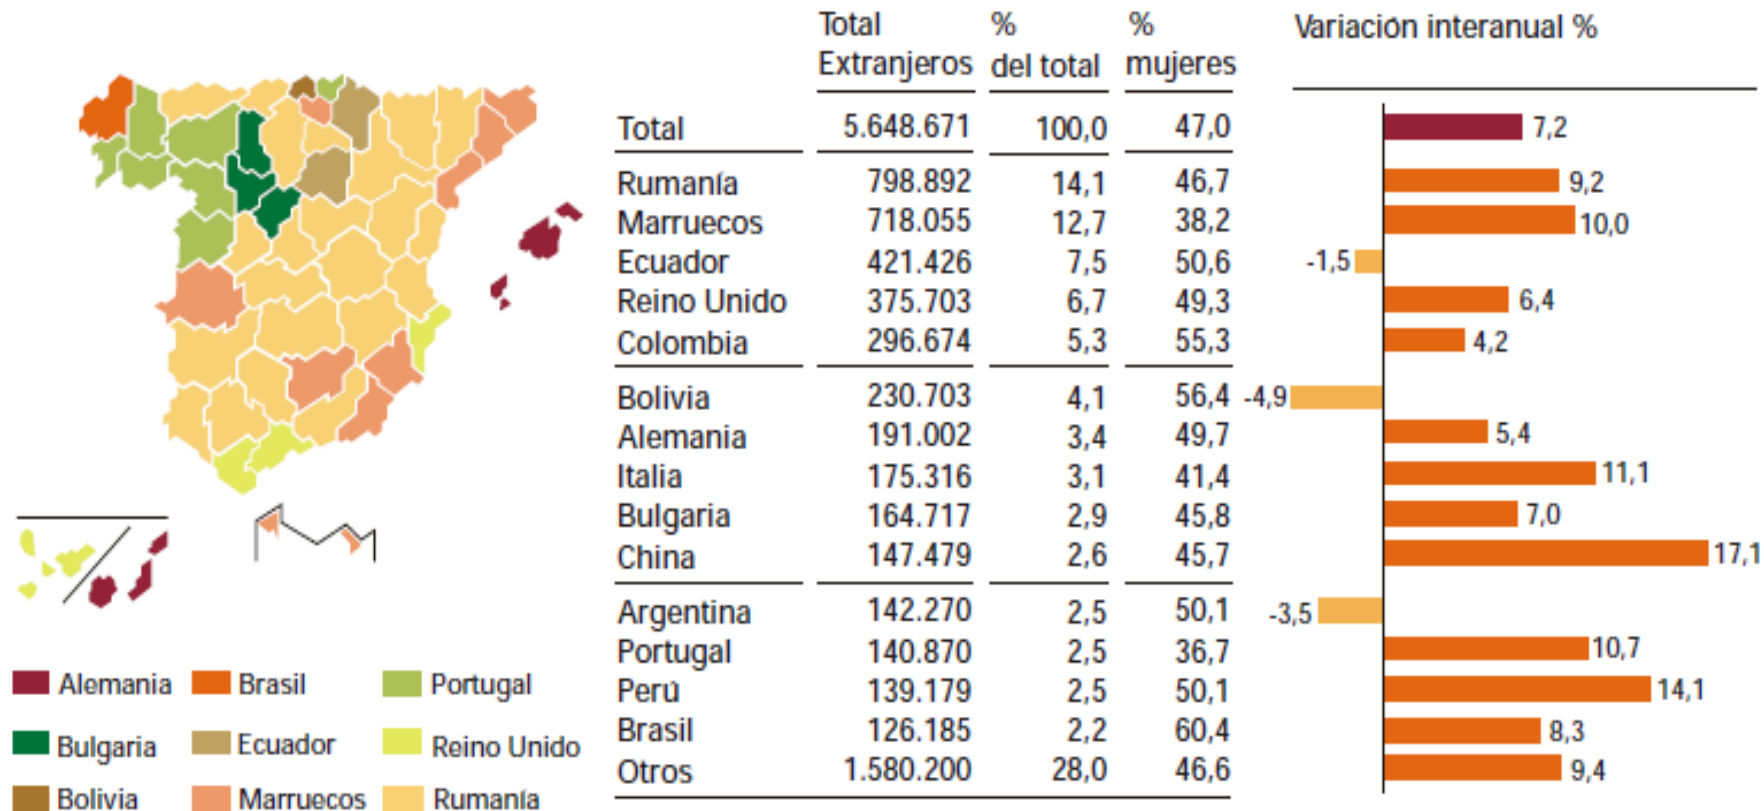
Alemania Brasil Portugal
Bulgaria Ecuador Reino Unido
Bolivia Marruecos Rumanía

| | Total Extranjeros | % del total | % mujeres | Variacion interanual % |
|---|---|---|---|---|
| Total | 5.648.671 | 100,0 | 47,0 | 7,2 |
| Rumanía | 798.892 | 14,1 | 46,7 | 9,2 |
| Marruecos | 718.055 | 12,7 | 38,2 | 10,0 |
| Ecuador | 421.426 | 7,5 | 50,6 | -1,5 |
| Reino Unido | 375.703 | 6,7 | 49,3 | 6,4 |
| Colombia | 296.674 | 5,3 | 55,3 | 4,2 |
| Bolivia | 230.703 | 4,1 | 56,4 | -4,9 |
| Alemania | 191.002 | 3,4 | 49,7 | 5,4 |
| Italia | 175.316 | 3,1 | 41,4 | 11,1 |
| Bulgaria | 164.717 | 2,9 | 45,8 | 7,0 |
| China | 147.479 | 2,6 | 45,7 | 17,1 |
| Argentina | 142.270 | 2,5 | 50,1 | -3,5 |
| Portugal | 140.870 | 2,5 | 36,7 | 10,7 |
| Perú | 139.179 | 2,5 | 50,1 | 14,1 |
| Brasil | 126.185 | 2,2 | 60,4 | 8,3 |
| Otros | 1.580.200 | 28,0 | 46,6 | 9,4 |